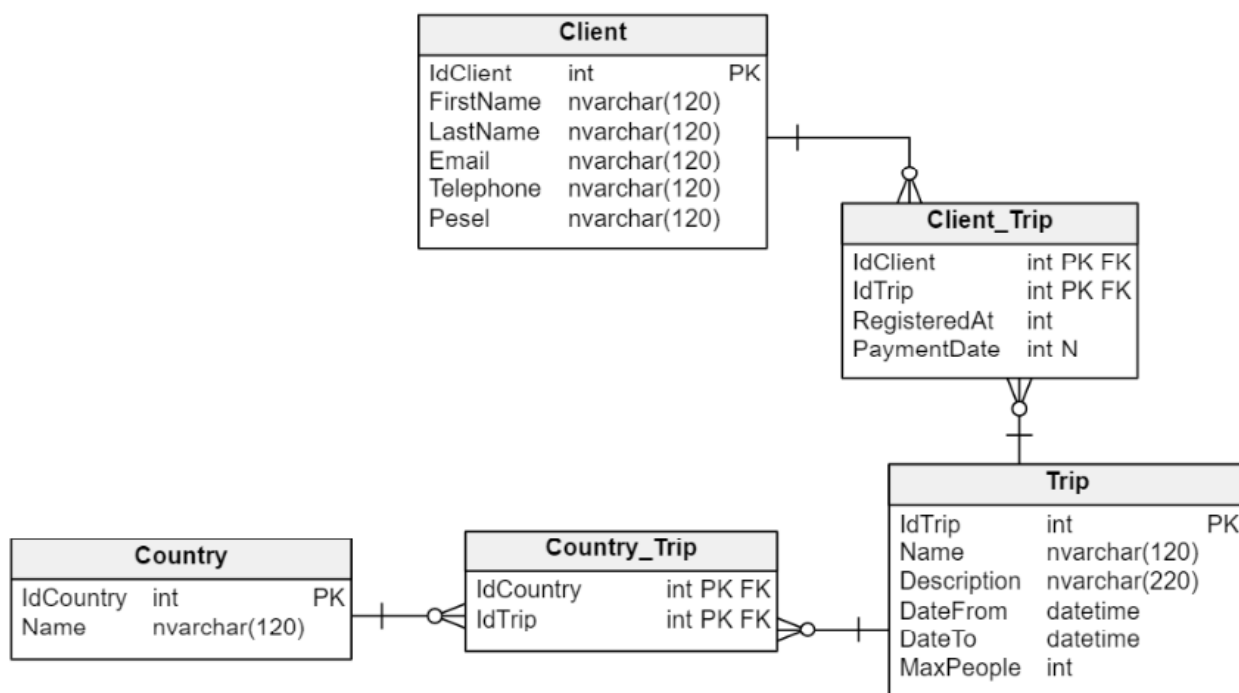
| Client | | |
|---|---|---|
| IdClient | int | PK |
| FirstName | nvarchar(120) | |
| LastName | nvarchar(120) | |
| Email | nvarchar(120) | |
| Telephone | nvarchar(120) | |
| Pesel | nvarchar(120) | |

| Client_Trip | |
|---|---|
| IdClient | int PK FK |
| IdTrip | int PK FK |
| RegisteredAt | int |
| PaymentDate | int N |

| Trip | | |
|---|---|---|
| IdTrip | int | PK |
| Name | nvarchar(120) | |
| Description | nvarchar(220) | |
| DateFrom | datetime | |
| DateTo | datetime | |
| MaxPeople | int | |

| Country | | |
|---|---|---|
| IdCountry | int | PK |
| Name | nvarchar(120) | |

| Country_Trip | |
|---|---|
| IdCountry | int PK FK |
| IdTrip | int PK FK |